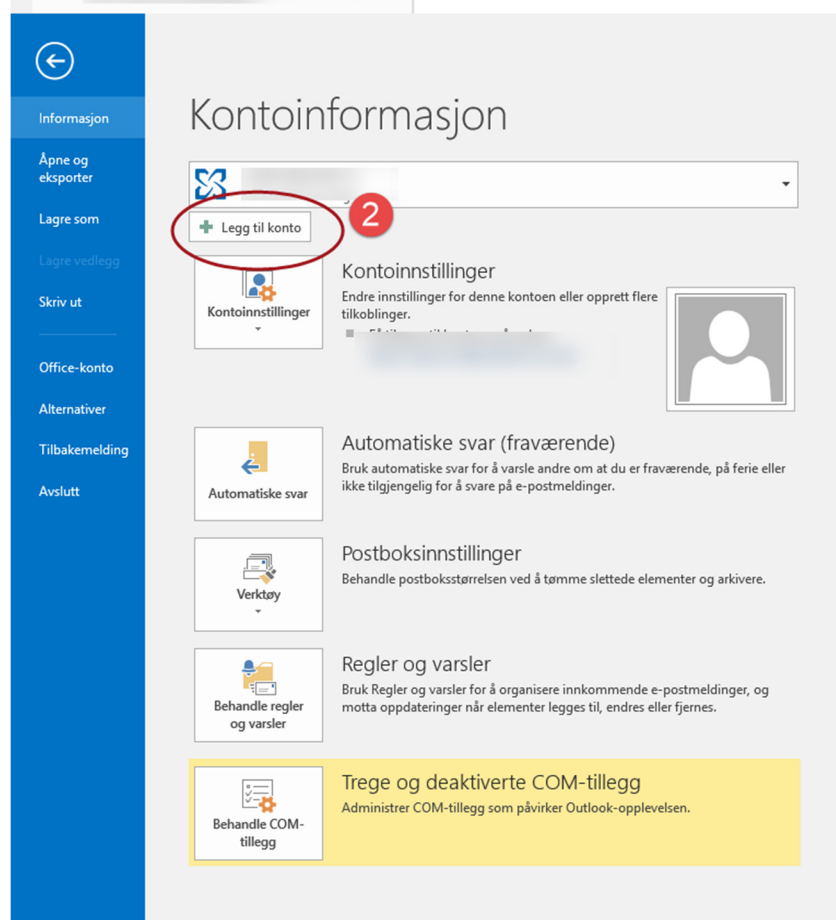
Informasjon

Åpne og eksporter

Lagre som

Lagre vedlegg

Skriv ut

Office-konto

Alternativer

Tilbakemelding

Avslutt

Kontoinformasjon

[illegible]

Legg til konto

2

Kontoinnstillinger

Kontoinnstillinger

Endre innstillinger for denne kontoen eller opprett flere tilkoblinger.

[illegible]

Automatiske svar

Automatiske svar (fraværende)

Bruk automatiske svar for å varsle andre om at du er fraværende, på ferie eller ikke tilgjengelig for å svare på e-postmeldinger.

Verktøy

Postboksinnstillinger

Behandle postboksstørrelsen ved å tømme slettede elementer og arkivere.

Behandle regler og varsler

Regler og varsler

Bruk Regler og varsler for å organisere innkommende e-postmeldinger, og motta oppdateringer når elementer legges til, endres eller fjernes.

Behandle COM-tillegg

Trege og deaktiverte COM-tillegg

Administrer COM-tillegg som påvirker Outlook-opplevelsen.